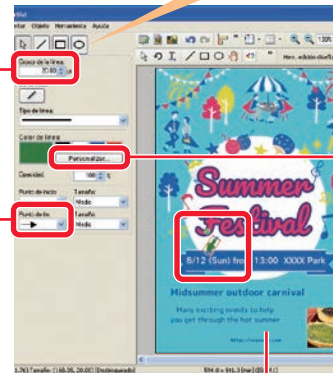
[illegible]ditor
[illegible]itar Objeto Herramienta Ayuda

Grosor de la línea
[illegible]0.80

Tipo de línea

Color de línea

Personalizar...

Opacidad 100 %

Punto de inicio
Tamaño
Medio

Punto de fin
Tamaño
Medio

Summer
Festival

8/12 (Sun) from 13:00 XXXX Park

Midsummer outdoor carnival

Many exciting events to help you get through the hot summer

http://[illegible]

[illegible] Tamaño: (168.35, 20.00) [Desbloqueado]
594.0 × 841.3 [mm] [25.0 %]